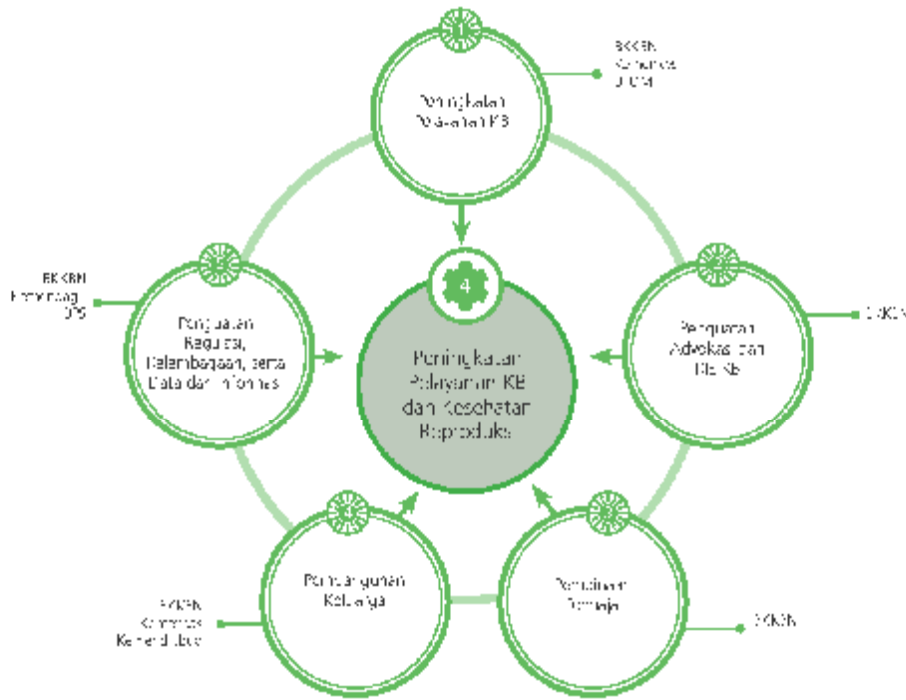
1

Peningkatan Pelayanan KB

BKKBN
Kemenkes
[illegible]

5

BKKBN
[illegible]
BPS

Penguatan Regulasi, Kelembagaan, serta Data dan Informasi

4

Peningkatan Pelayanan KB dan Kesehatan Reproduksi

2

Penguatan Advokasi dan KIE KB

BKKBN

4

Pembangunan Keluarga

BKKBN
Kemenkes
Kemendikbud

3

Pembinaan Remaja

BKKBN